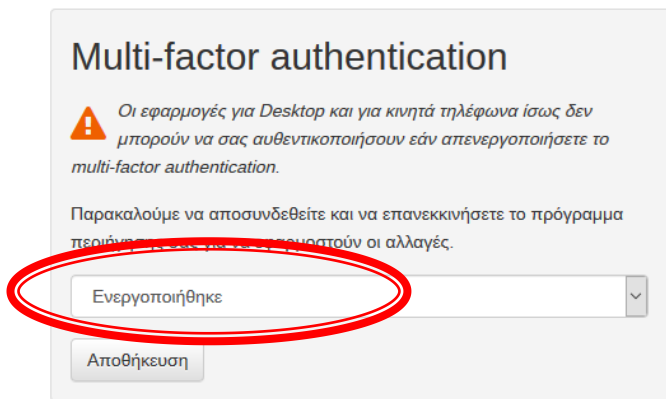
Multi-factor authentication

Οι εφαρμογές για Desktop και για κινητά τηλέφωνα ίσως δεν μπορούν να σας αυθεντικοποιήσουν εάν απενεργοποιήσετε το multi-factor authentication.

Παρακαλούμε να αποσυνδεθείτε και να επανεκκινήσετε το πρόγραμμα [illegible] να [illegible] οι αλλαγές.

Ενεργοποιήθηκε

Αποθήκευση